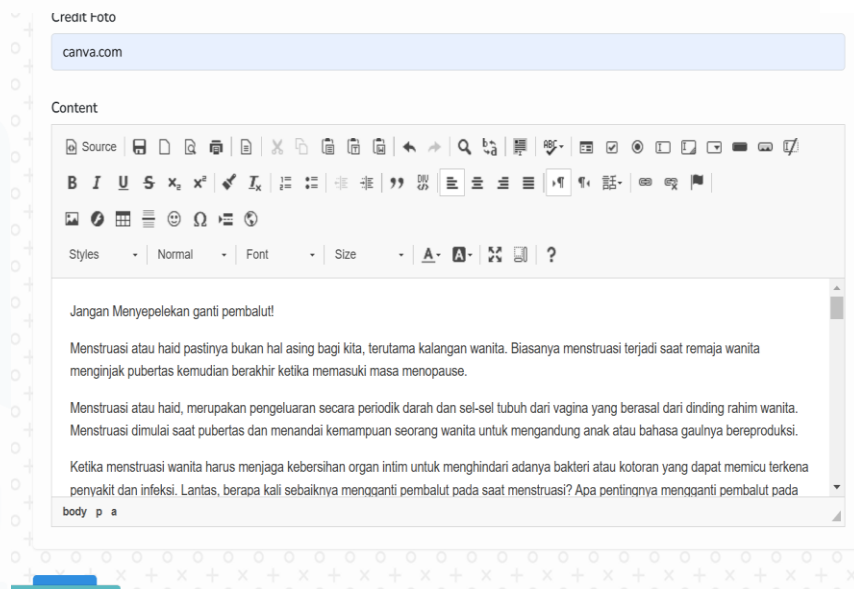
Credit Foto

canva.com

Content

Source

Styles Normal Font Size ?

Jangan Menyepelekan ganti pembalut!

Menstruasi atau haid pastinya bukan hal asing bagi kita, terutama kalangan wanita. Biasanya menstruasi terjadi saat remaja wanita menginjak pubertas kemudian berakhir ketika memasuki masa menopause.

Menstruasi atau haid, merupakan pengeluaran secara periodik darah dan sel-sel tubuh dari vagina yang berasal dari dinding rahim wanita. Menstruasi dimulai saat pubertas dan menandai kemampuan seorang wanita untuk mengandung anak atau bahasa gaulnya bereproduksi.

Ketika menstruasi wanita harus menjaga kebersihan organ intim untuk menghindari adanya bakteri atau kotoran yang dapat memicu terkena penyakit dan infeksi. Lantas, berapa kali sebaiknya mengganti pembalut pada saat menstruasi? Apa pentingnya mengganti pembalut pada

body p a